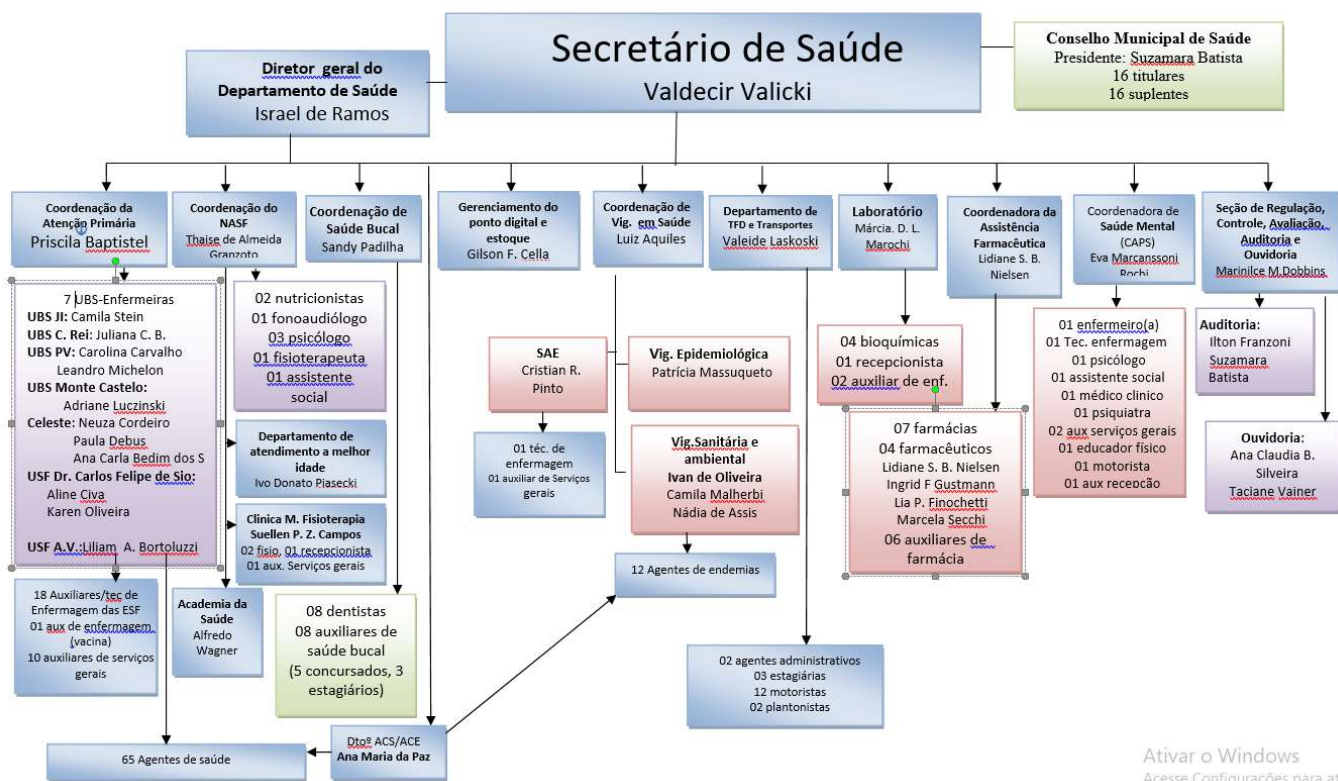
Secretário de Saúde
Valdecir Valicki

Diretor geral do Departamento de Saúde
Israel de Ramos

Conselho Municipal de Saúde
Presidente: Suzamara Batista
16 titulares
16 suplentes

Coordenação da Atenção Primária
Priscila Baptistel

Coordenação do NASF
Thaise de Almeida Granzoto

Coordenação de Saúde Bucal
Sandy Padilha

Gerenciamento do ponto digital e estoque
Gilson F. Cella

Coordenação de Vig. em Saúde
Luiz Aquiles

Departamento de TFD e Transportes
Valeide Laskoski

Laboratório
Márcia. D. L. Marochi

Coordenadora da Assistência Farmacêutica
Lidiane S. B. Nielsen

Coordenadora de Saúde Mental (CAPS)
Eva Marcanssoni Rochi

Seção de Regulação, Controle, Avaliação, Auditoria e Ouvidoria
Marinilce M.Dobbins

7 UBS-Enfermeiras
UBS JI: Camila Stein
UBS C. Rei: Juliana C. B.
UBS PV: Carolina Carvalho
Leandro Michelon
UBS Monte Castelo:
Adriane Luczinski
Celeste: Neuza Cordeiro
Paula Debus
Ana Carla Bedim dos S
USF Dr. Carlos Felipe de Sio:
Aline Civa
Karen Oliveira
USF A.V.:Liliam A. Bortoluzzi

02 nutricionistas
01 fonoaudiólogo
03 psicólogo
01 fisioterapeuta
01 assistente social

Departamento de atendimento a melhor idade
Ivo Donato Piasecki

Clinica M. Fisioterapia
Suellen P. Z. Campos
02 fisio, 01 recepcionista
01 aux. Serviços gerais

SAE
Cristian R. Pinto

Vig. Epidemiológica
Patrícia Massuqueto

01 téc. de enfermagem
01 auxiliar de Serviços gerais

Vig.Sanitária e ambiental
Ivan de Oliveira
Camila Malherbi
Nádia de Assis

12 Agentes de endemias

04 bioquímicas
01 recepcionista
02 auxiliar de enf.

07 farmácias
04 farmacêuticos
Lidiane S. B. Nielsen
Ingrid F Gustmann
Lia P. Finochetti
Marcela Secchi
06 auxiliares de farmácia

01 enfermeiro(a)
01 Tec. enfermagem
01 psicólogo
01 assistente social
01 médico clinico
01 psiquiatra
02 aux serviços gerais
01 educador físico
01 motorista
01 aux recepção

Auditoria:
Ilton Franzoni
Suzamara Batista

Ouvidoria:
Ana Claudia B. Silveira
Taciane Vainer

18 Auxiliares/tec de Enfermagem das ESF
01 aux de enfermagem (vacina)
10 auxiliares de serviços gerais

Academia da Saúde
Alfredo Wagner

08 dentistas
08 auxiliares de saúde bucal
(5 concursados, 3 estagiários)

02 agentes administrativos
03 estagiárias
12 motoristas
02 plantonistas

65 Agentes de saúde

Dtoº ACS/ACE
Ana Maria da Paz

Ativar o Windows
Acesse Configurações para at